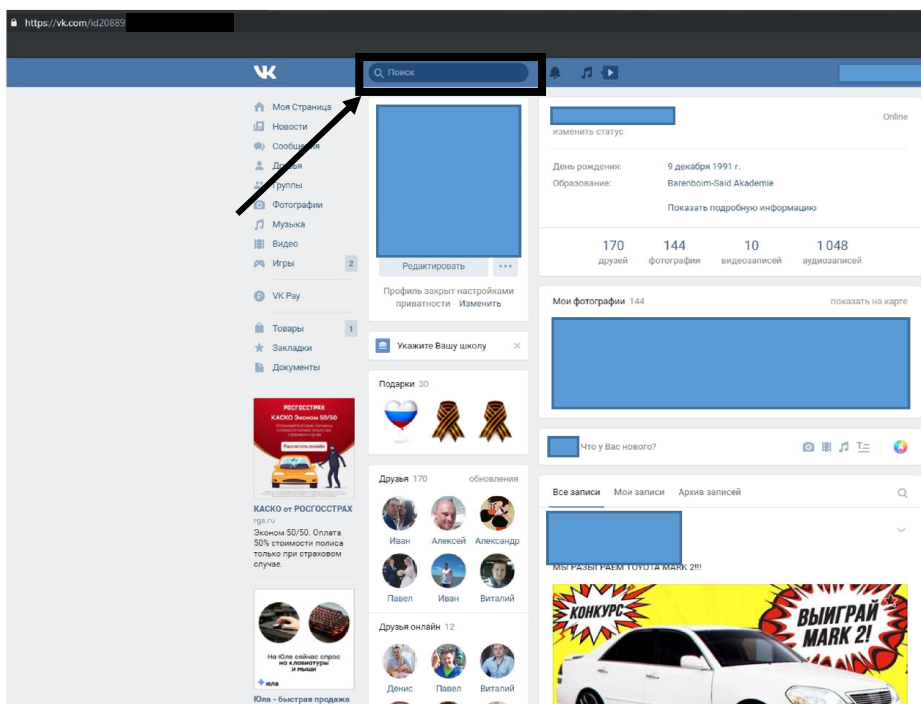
https://vk.com/id20889

Поиск

Моя Страница
Новости
Сообщения
Друзья
Группы
Фотографии
Музыка
Видео
Игры 2

VK Pay

Товары 1
Закладки
Документы

РОСГОССТРАХ
КАСКО Эконом 50/50
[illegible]
Рассчитать онлайн

КАСКО от РОСГОССТРАХ
rgs.ru
Эконом 50/50. Оплата 50% стоимости полиса только при страховом случае.

На Юле сейчас спрос на клавиатуры и мыши
юла

Юла - быстрая продажа

Редактировать

Профиль закрыт настройками приватности · Изменить

Укажите Вашу школу

Подарки 30

Друзья 170 обновления
Иван Алексей Александр
Павел Иван Виталий

Друзья онлайн 12
Денис Павел Виталий

Online
изменить статус

День рождения: 9 декабря 1991 г.
Образование: Barenboim-Said Akademie

Показать подробную информацию

170 друзей
144 фотографии
10 видеозаписей
1 048 аудиозаписей

Мои фотографии 144 показать на карте

Что у Вас нового?

Все записи Мои записи Архив записей

МЫ РАЗЫГРАЕМ TOYOTA MARK 2!!!

КОНКУРС
ВЫИГРАЙ MARK 2!